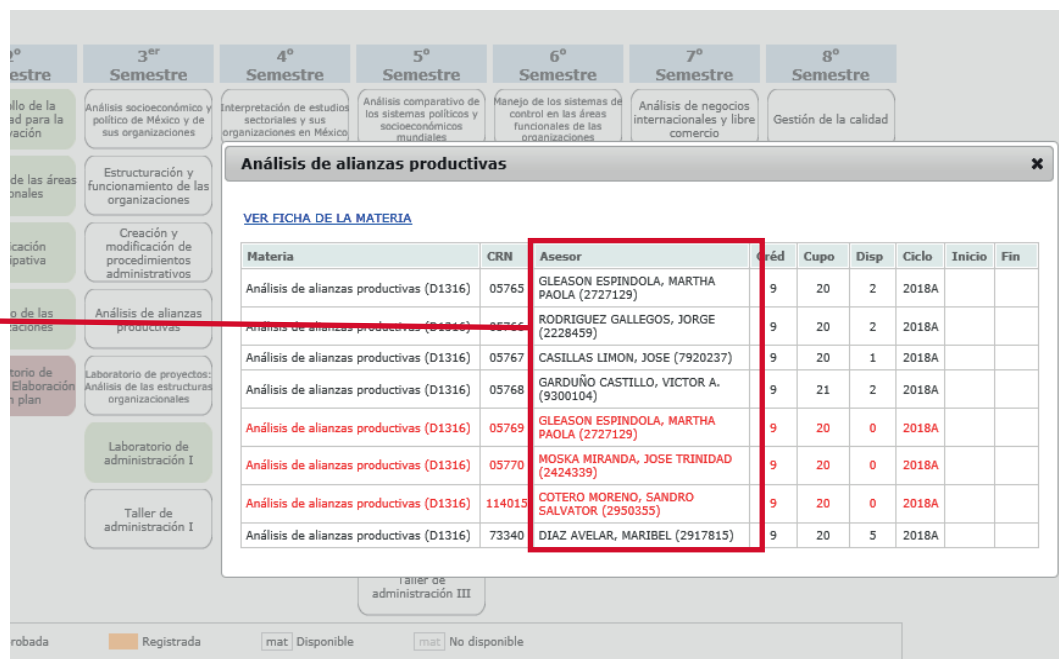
2° Semestre | 3er Semestre | 4° Semestre | 5° Semestre | 6° Semestre | 7° Semestre | 8° Semestre

...llo de la ...dad para la ...vación

Análisis socioeconómico y político de México y de sus organizaciones

Interpretación de estudios sectoriales y sus organizaciones en México

Análisis comparativo de los sistemas políticos y socioeconómicos mundiales

Manejo de los sistemas de control en las áreas funcionales de las organizaciones

Análisis de negocios internacionales y libre comercio

Gestión de la calidad

... de las áreas ...onales

Estructuración y funcionamiento de las organizaciones

...icación ...cipativa

Creación y modificación de procedimientos administrativos

...o de las ...caciones

Análisis de alianzas productivas

...torio de ... Elaboración ...n plan

Laboratorio de proyectos: Análisis de las estructuras organizacionales

Laboratorio de administración I

Taller de administración I

Taller de administración III

Análisis de alianzas productivas

VER FICHA DE LA MATERIA

| Materia | CRN | Asesor | Créd | Cupo | Disp | Ciclo | Inicio | Fin |
|---|---|---|---|---|---|---|---|---|
| Análisis de alianzas productivas (D1316) | 05765 | GLEASON ESPINDOLA, MARTHA PAOLA (2727129) | 9 | 20 | 2 | 2018A | | |
| Análisis de alianzas productivas (D1316) | 05766 | RODRIGUEZ GALLEGOS, JORGE (2228459) | 9 | 20 | 2 | 2018A | | |
| Análisis de alianzas productivas (D1316) | 05767 | CASILLAS LIMON, JOSE (7920237) | 9 | 20 | 1 | 2018A | | |
| Análisis de alianzas productivas (D1316) | 05768 | GARDUÑO CASTILLO, VICTOR A. (9300104) | 9 | 21 | 2 | 2018A | | |
| Análisis de alianzas productivas (D1316) | 05769 | GLEASON ESPINDOLA, MARTHA PAOLA (2727129) | 9 | 20 | 0 | 2018A | | |
| Análisis de alianzas productivas (D1316) | 05770 | MOSKA MIRANDA, JOSE TRINIDAD (2424339) | 9 | 20 | 0 | 2018A | | |
| Análisis de alianzas productivas (D1316) | 114015 | COTERO MORENO, SANDRO SALVATOR (2950355) | 9 | 20 | 0 | 2018A | | |
| Análisis de alianzas productivas (D1316) | 73340 | DIAZ AVELAR, MARIBEL (2917815) | 9 | 20 | 5 | 2018A | | |

...robada  Registrada  mat Disponible  mat No disponible